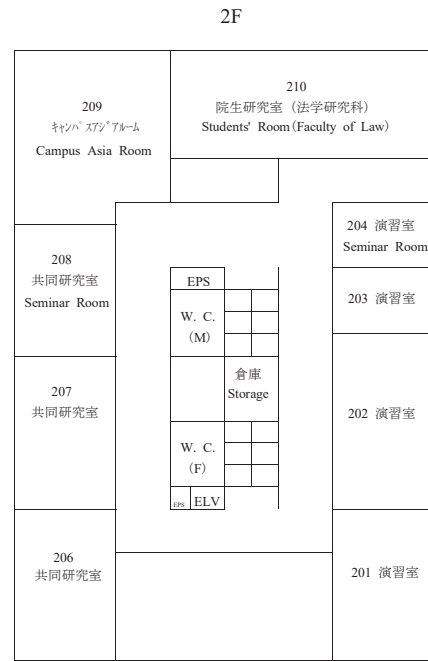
2F

209
ｷｬﾝﾊﾟｽｱｼﾞｱﾙｰﾑ
Campus Asia Room

210
院生研究室（法学研究科）
Students' Room（Faculty of Law）

208
共同研究室
Seminar Room

204 演習室
Seminar Room

203 演習室

EPS

W. C.
（M）

倉庫
Storage

W. C.
（F）

EPS ELV

207
共同研究室

202 演習室

206
共同研究室

201 演習室